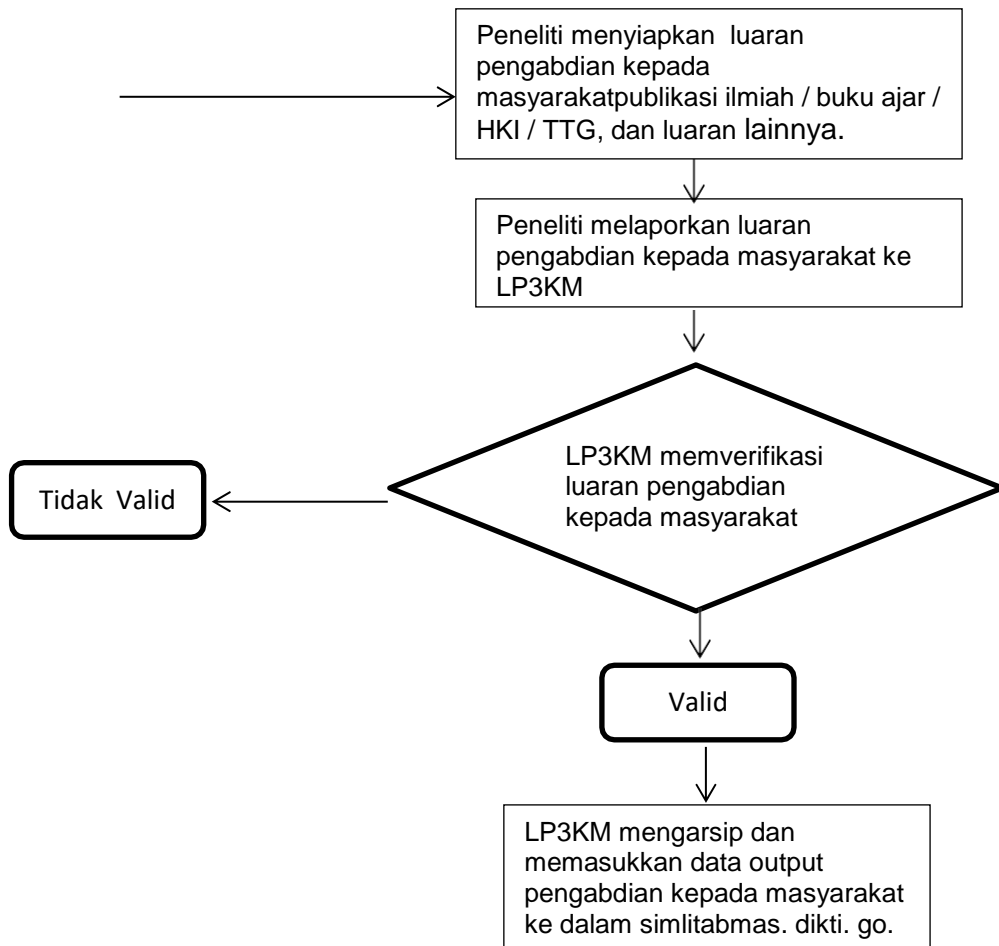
Peneliti menyiapkan luaran pengabdian kepada masyarakatpublikasi ilmiah / buku ajar / HKI / TTG, dan luaran lainnya.

Peneliti melaporkan luaran pengabdian kepada masyarakat ke LP3KM

LP3KM memverifikasi luaran pengabdian kepada masyarakat

Tidak Valid

Valid

LP3KM mengarsip dan memasukkan data output pengabdian kepada masyarakat ke dalam simlitabmas. dikti. go.